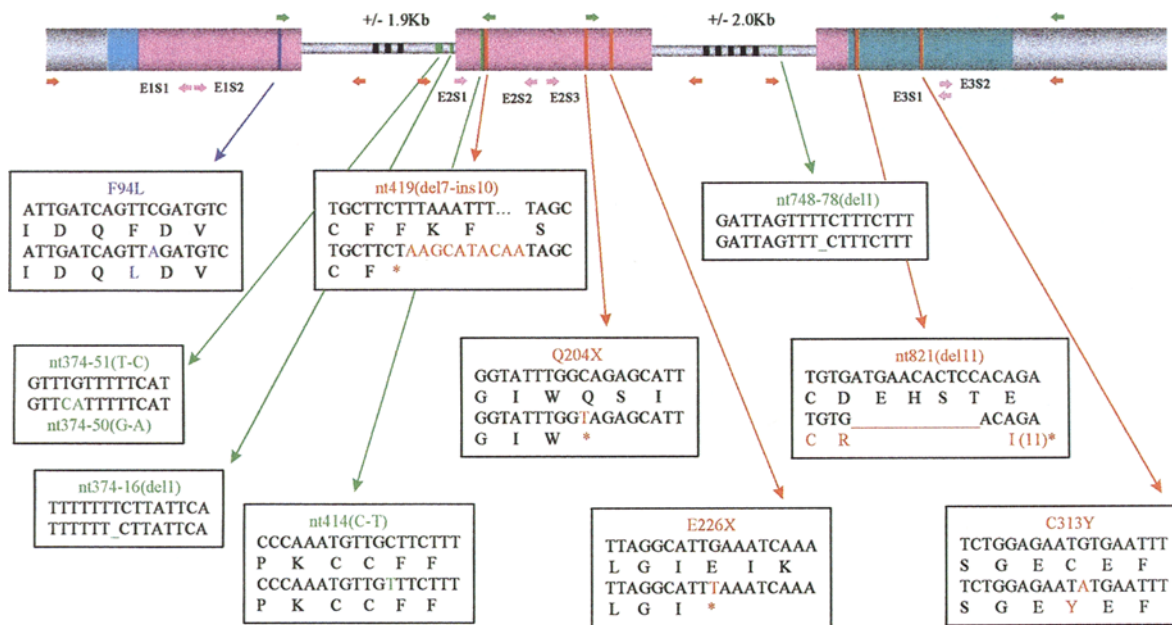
+/- 1.9Kb

+/- 2.0Kb

E1S1 E1S2

E2S1 E2S2 E2S3

E3S1 E3S2

F94L
ATTGATCAGTTCGATGTC
I D Q F D V
ATTGATCAGTTAGATGTC
I D Q L D V

nt419(del7-ins10)
TGCTTCTTTAAATTT... TAGC
C F F K F S
TGCTTCTAAGCATACAATAGC
C F *

nt748-78(del1)
GATTAGTTTTCTTTCTTT
GATTAGTTT_CTTTCTTT

nt374-51(T-C)
GTTTGTTTTTCAT
GTTCATTTTTCAT
nt374-50(G-A)

Q204X
GGTATTTGGCAGAGCATT
G I W Q S I
GGTATTTGGTAGAGCATT
G I W *

nt821(del11)
TGTGATGAACACTCCACAGA
C D E H S T E
TGTG____________ACAGA
C R I (11)*

nt374-16(del1)
TTTTTTTCTTATTCA
TTTTTT_CTTATTCA

nt414(C-T)
CCCAAATGTTGCTTCTTT
P K C C F F
CCCAAATGTTGTTTCTTT
P K C C F F

E226X
TTAGGCATTGAAATCAAA
L G I E I K
TTAGGCATTTAAATCAAA
L G I *

C313Y
TCTGGAGAATGTGAATTT
S G E C E F
TCTGGAGAATATGAATTT
S G E Y E F